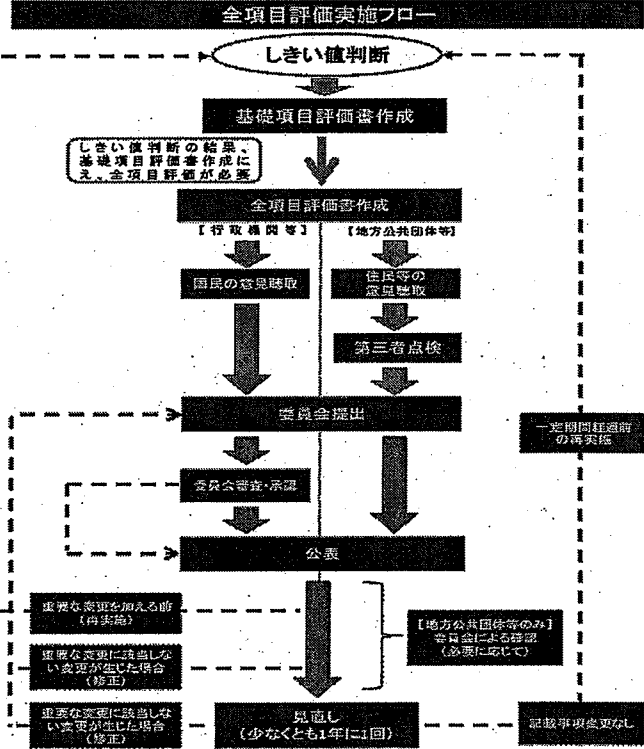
全項目評価実施フロー

しきい値判断

基礎項目評価書作成

しきい値判断の結果、基礎項目評価書作成に加え、全項目評価が必要

全項目評価書作成

【行政機関等】

【地方公共団体等】

国民の意見聴取

住民等の意見聴取

第三者点検

委員会提出

一定期間経過前の再実施

委員会審査・承認

公表

重要な変更を加える前（再実施）

重要な変更に該当しない変更が生じた場合（修正）

【地方公共団体等のみ】委員会による確認（必要に応じて）

重要な変更に該当しない変更が生じた場合（修正）

見直し（少なくとも1年に1回）

記載事項変更なし